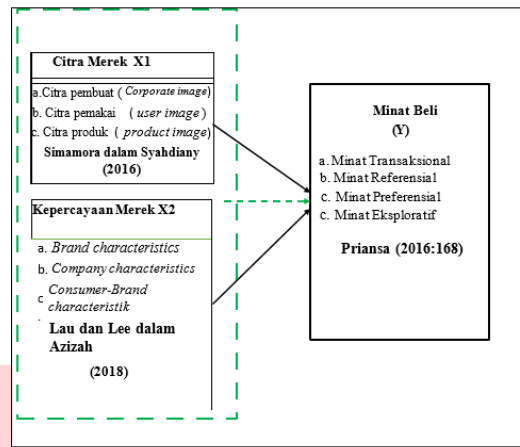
Citra Merek X1

a. Citra pembuat ( *Corporate image*)
b. Citra pemakai ( *user image* )
c. Citra produk ( *product image*)
Simamora dalam Syahdiany (2016)

Kepercayaan Merek X2

a. *Brand characteristics*
b. *Company characteristics*
c. *Consumer-Brand characteristik*
Lau dan Lee dalam Azizah
(2018)

Minat Beli
(Y)

a. Minat Transaksional
b. Minat Referensial
c. Minat Preferensial
c. Minat Eksploratif

Priansa (2016:168)